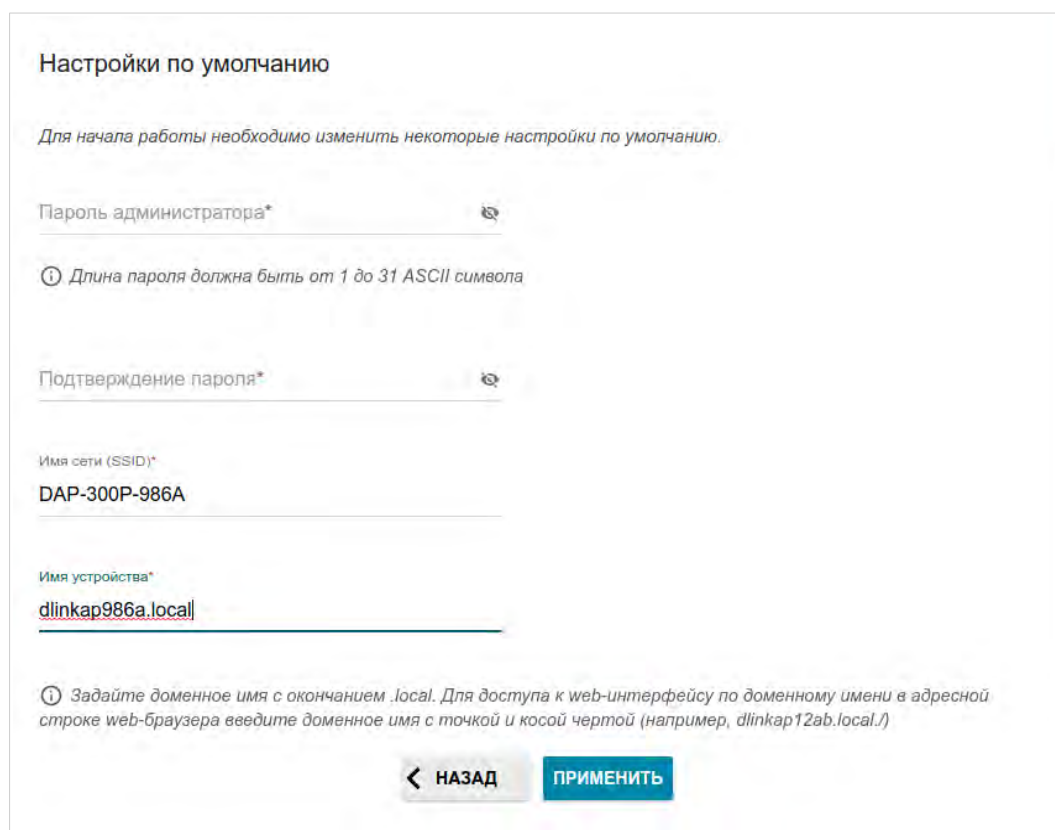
Настройки по умолчанию

Для начала работы необходимо изменить некоторые настройки по умолчанию.

Пароль администратора*

ⓘ Длина пароля должна быть от 1 до 31 ASCII символа

Подтверждение пароля*

Имя сети (SSID)*

DAP-300P-986A

Имя устройства*

dlinkap986a.local

ⓘ Задайте доменное имя с окончанием .local. Для доступа к web-интерфейсу по доменному имени в адресной строке web-браузера введите доменное имя с точкой и косой чертой (например, dlinkap12ab.local./)

НАЗАД

ПРИМЕНИТЬ